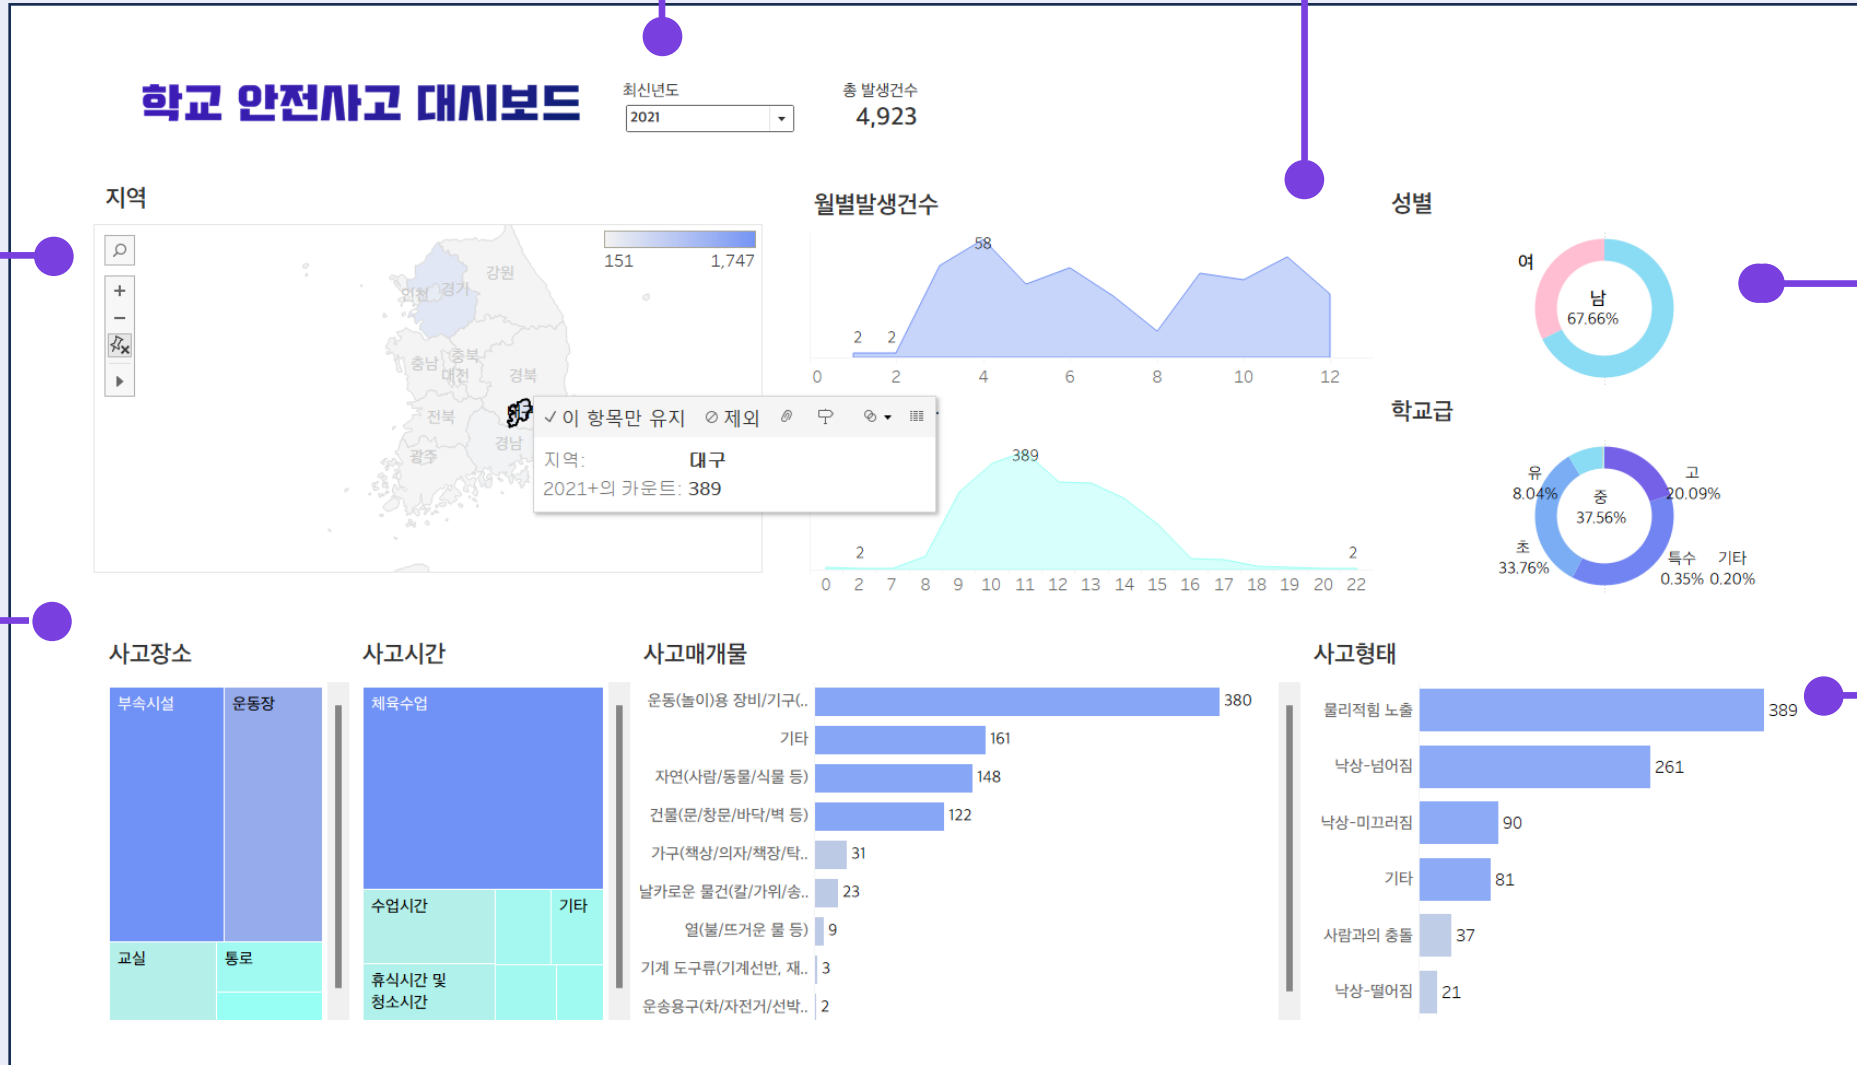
학교 안전사고 대시보드

최신년도
2021

총 발생건수
4,923

지역

151 1,747

강원
인천 경기
충남 충북
대전 경북
전북
경남
광주

✓ 이 항목만 유지 ⊘ 제외

지역: 대구
2021+의 카운트: 389

월별발생건수

58
2 2
0 2 4 6 8 10 12

389
2 2
0 2 7 8 9 10 11 12 13 14 15 16 17 18 19 20 22

성별

여
남
67.66%

학교급

유
8.04%
중
37.56%
고
20.09%
초
33.76%
특수
0.35%
기타
0.20%

사고장소

부속시설
운동장
교실
통로

사고시간

체육수업
수업시간
기타
휴식시간 및 청소시간

사고매개물

| 운동(놀이)용 장비/기구(.. | 380 |
|---|---|
| 기타 | 161 |
| 자연(사람/동물/식물 등) | 148 |
| 건물(문/창문/바닥/벽 등) | 122 |
| 가구(책상/의자/책장/탁.. | 31 |
| 날카로운 물건(칼/가위/송.. | 23 |
| 열(불/뜨거운 물 등) | 9 |
| 기계 도구류(기계선반, 재.. | 3 |
| 운송용구(차/자전거/선박.. | 2 |

사고형태

| 물리적힘 노출 | 389 |
|---|---|
| 낙상-넘어짐 | 261 |
| 낙상-미끄러짐 | 90 |
| 기타 | 81 |
| 사람과의 충돌 | 37 |
| 낙상-떨어짐 | 21 |